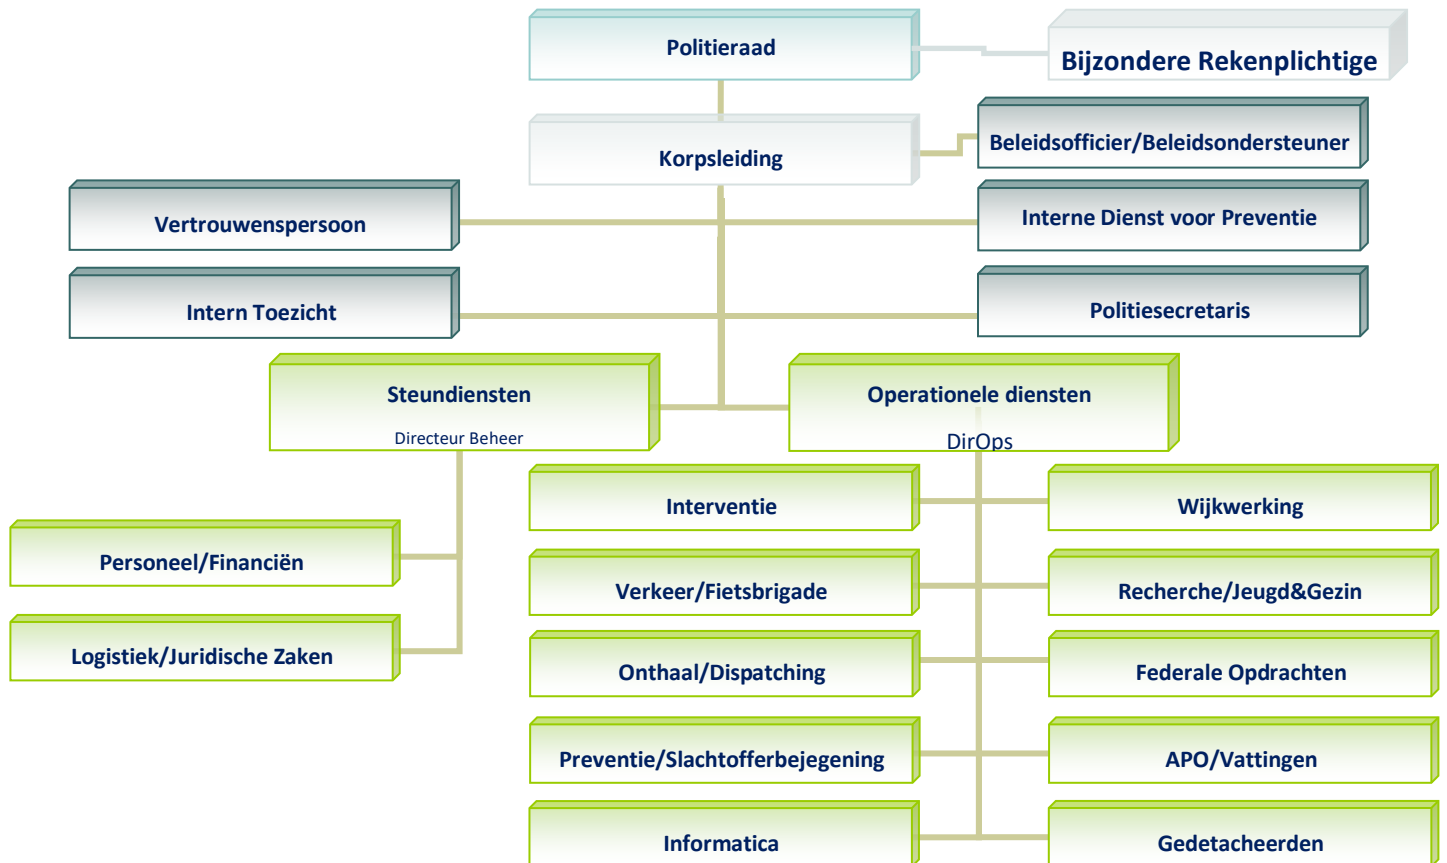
Politieraad

Bijzondere Rekenplichtige

Korpsleiding

Beleidsofficier/Beleidsondersteuner

Vertrouwenspersoon

Interne Dienst voor Preventie

Intern Toezicht

Politiesecretaris

Steundiensten

Directeur Beheer

Operationele diensten

DirOps

Interventie

Wijkwerking

Personeel/Financiën

Verkeer/Fietsbrigade

Recherche/Jeugd&Gezin

Logistiek/Juridische Zaken

Onthaal/Dispatching

Federale Opdrachten

Preventie/Slachtofferbejegening

APO/Vattingen

Informatica

Gedetacheerden